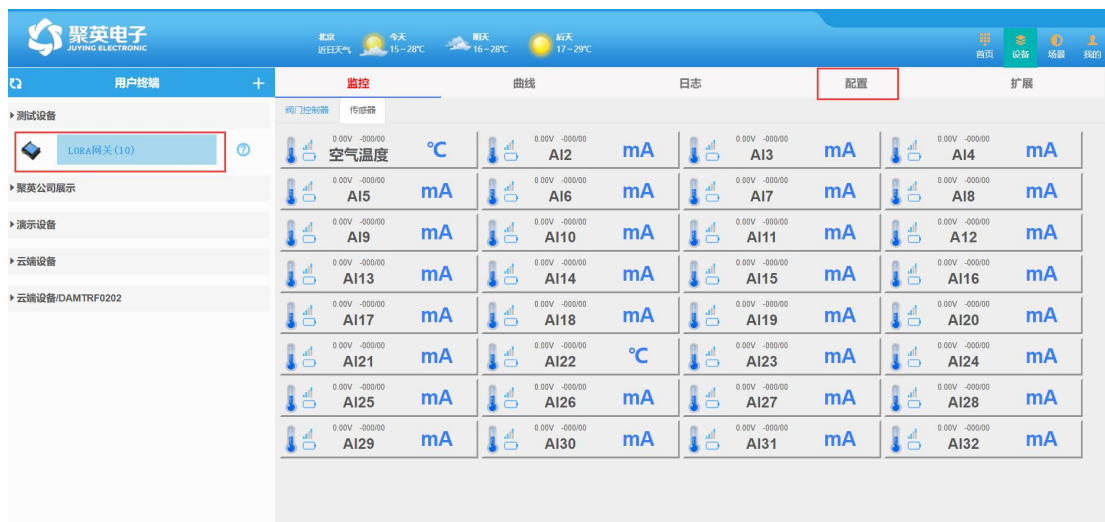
聚英电子
JUYING ELECTRONIC

北京 近日天气
今天 15～28℃
明天 16～28℃
后天 17～29℃

首页 设备 场景 我的

用户终端 +

▸测试设备
LORA网关(10)
▸聚英公司展示
▸演示设备
▸云端设备
▸云端设备/DAMTRF0202

监控 曲线 日志 配置 扩展

阀门控制器 传感器

| | | | |
|---|---|---|---|
| 0.00V -000/00 空气温度 ℃ | 0.00V -000/00 AI2 mA | 0.00V -000/00 AI3 mA | 0.00V -000/00 AI4 mA |
| 0.00V -000/00 AI5 mA | 0.00V -000/00 AI6 mA | 0.00V -000/00 AI7 mA | 0.00V -000/00 AI8 mA |
| 0.00V -000/00 AI9 mA | 0.00V -000/00 AI10 mA | 0.00V -000/00 AI11 mA | 0.00V -000/00 AI12 mA |
| 0.00V -000/00 AI13 mA | 0.00V -000/00 AI14 mA | 0.00V -000/00 AI15 mA | 0.00V -000/00 AI16 mA |
| 0.00V -000/00 AI17 mA | 0.00V -000/00 AI18 mA | 0.00V -000/00 AI19 mA | 0.00V -000/00 AI20 mA |
| 0.00V -000/00 AI21 mA | 0.00V -000/00 AI22 ℃ | 0.00V -000/00 AI23 mA | 0.00V -000/00 AI24 mA |
| 0.00V -000/00 AI25 mA | 0.00V -000/00 AI26 mA | 0.00V -000/00 AI27 mA | 0.00V -000/00 AI28 mA |
| 0.00V -000/00 AI29 mA | 0.00V -000/00 AI30 mA | 0.00V -000/00 AI31 mA | 0.00V -000/00 AI32 mA |